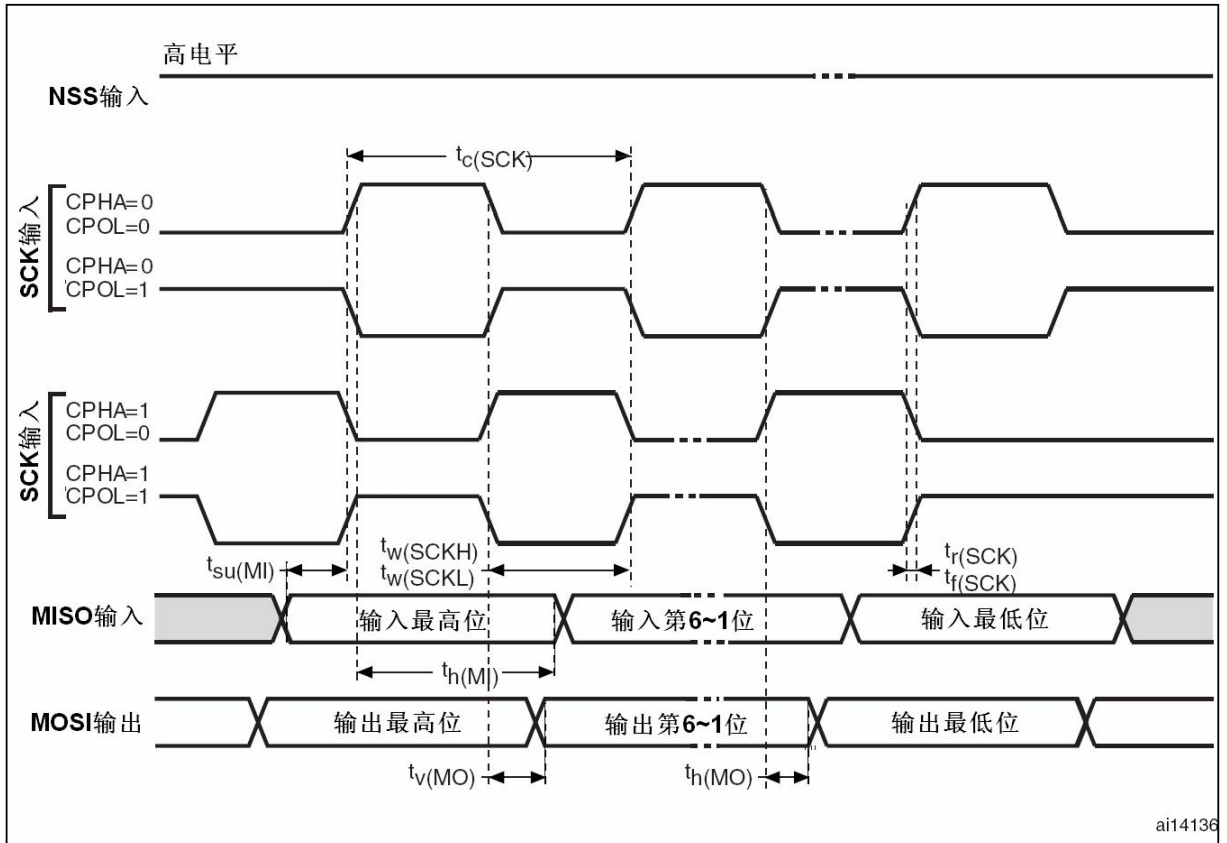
高电平

NSS输入

$t_{c(SCK)}$

SCK输入

CPHA=0
CPOL=0

CPHA=0
CPOL=1

SCK输入

CPHA=1
CPOL=0

CPHA=1
CPOL=1

$t_{su(MI)}$

$t_{w(SCKH)}$
$t_{w(SCKL)}$

$t_{r(SCK)}$
$t_{f(SCK)}$

MISO输入

输入最高位

输入第6~1位

输入最低位

$t_{h(MI)}$

MOSI输出

输出最高位

输出第6~1位

输出最低位

$t_{v(MO)}$

$t_{h(MO)}$

ai14136